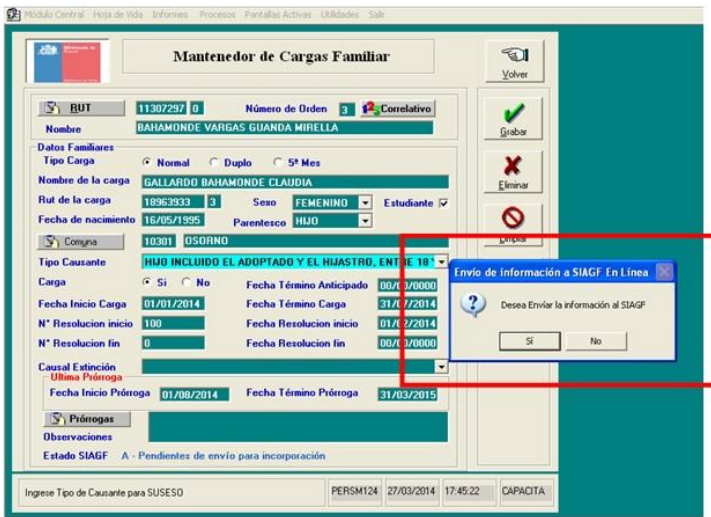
Módulo Central Hoja de Vida Informes Procesos Pantallas Activas Utilidades Salir

Mantenedor de Cargas Familiar

Volver

RUT 11307297 0 Número de Orden 3 Correlativo
Nombre BAHAMONDE VARGAS GUANDA MIRELLA

Grabar

Datos Familiares
Tipo Carga Normal Duplo 5ª Mes
Nombre de la carga GALLARDO BAHAMONDE CLAUDIA

Eliminar

Rut de la carga 18963933 3 Sexo FEMENINO Estudiante
Fecha de nacimiento 16/05/1995 Parentesco HIJO

Limpiar

Comuna 10301 OSORNO
Tipo Causante HIJO INCLUIDO EL ADOPTADO Y EL HIJASTRO, ENTRE 18
Carga Si No Fecha Término Anticipado 00/00/0000
Fecha Inicio Carga 01/01/2014 Fecha Término Carga 31/07/2014
N° Resolucion inicio 100 Fecha Resolucion inicio 01/02/2014
N° Resolucion fin 0 Fecha Resolucion fin 00/00/0000
Causal Extinción
Ultima Prórroga
Fecha Inicio Prórroga 01/08/2014 Fecha Término Prórroga 31/03/2015
Prórrogas
Observaciones
Estado SIAGF A - Pendientes de envío para incorporación

Envio de información a SIAGF En Línea
Desea Enviar la información al SIAGF
Sí No

Ingrese Tipo de Causante para SUSESO PERSM124 27/03/2014 17:45:22 CAPACITA